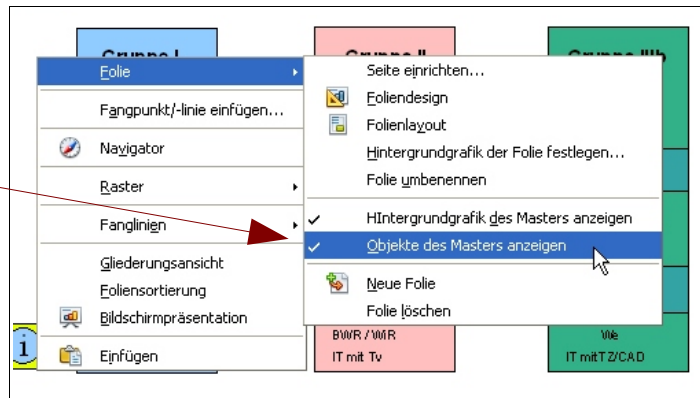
Gruppe I
Gruppe II
Gruppe IIIb

Folie
Fangpunkt/-linie einfügen...
Navigator
Raster
Fanglinien
Gliederungsansicht
Foliensortierung
Bildschirmpräsentation
Einfügen

Seite einrichten...
Foliendesign
Folienlayout
Hintergrundgrafik der Folie festlegen...
Folie umbenennen
HIntergrundgrafik des Masters anzeigen
Objekte des Masters anzeigen
Neue Folie
Folie löschen

BWR / WR
IT mit Tv
We
IT mit TZ/CAD